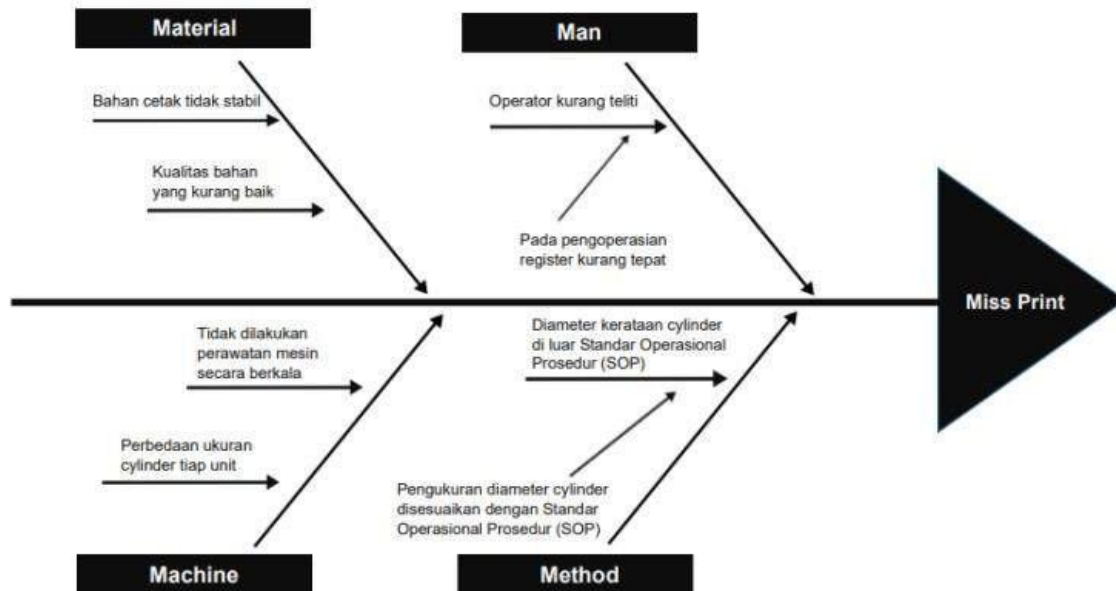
Material

Bahan cetak tidak stabil

Kualitas bahan yang kurang baik

Man

Operator kurang teliti

Pada pengoperasian register kurang tepat

Miss Print

Tidak dilakukan perawatan mesin secara berkala

Perbedaan ukuran cylinder tiap unit

Machine

Diameter kerataan cylinder di luar Standar Operasional Prosedur (SOP)

Pengukuran diameter cylinder disesuaikan dengan Standar Operasional Prosedur (SOP)

Method